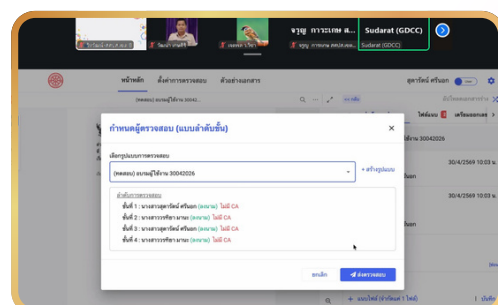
จรูญ การะเกษ สำ... Sudarat (GDCC)

Sudarat (GDCC)

หน้าหลัก ตั้งค่าการตรวจสอบ ตัวอย่างเอกสาร

สุดารัตน์ ศรีนอก

กำหนดผู้ตรวจสอบ (แบบลำดับขั้น)

เลือกรูปแบบการตรวจสอบ

(ทดสอบ) แบบผู้ใช้งาน 30042026

+ สร้างรูปแบบ

ลำดับการตรวจสอบ

ขั้นที่ 1 : นางสาวสุดารัตน์ ศรีนอก (ลงนาม) ไม่มี CA

ขั้นที่ 2 : นางสาวสรรพิชา มามณ (ลงนาม) ไม่มี CA

ขั้นที่ 3 : นางสาวสุดารัตน์ ศรีนอก (ลงนาม) ไม่มี CA

ขั้นที่ 4 : นางสาวสรรพิชา มามณ (ลงนาม) ไม่มี CA

ยกเลิก

ส่งตรวจสอบ

ไฟล์แนบ

เตรียมเอกสาร

30/4/2569 10:03 น.

30/4/2569 10:03 น.

+ แนบไฟล์ (จำนวนไฟล์ 1 ไฟล์)